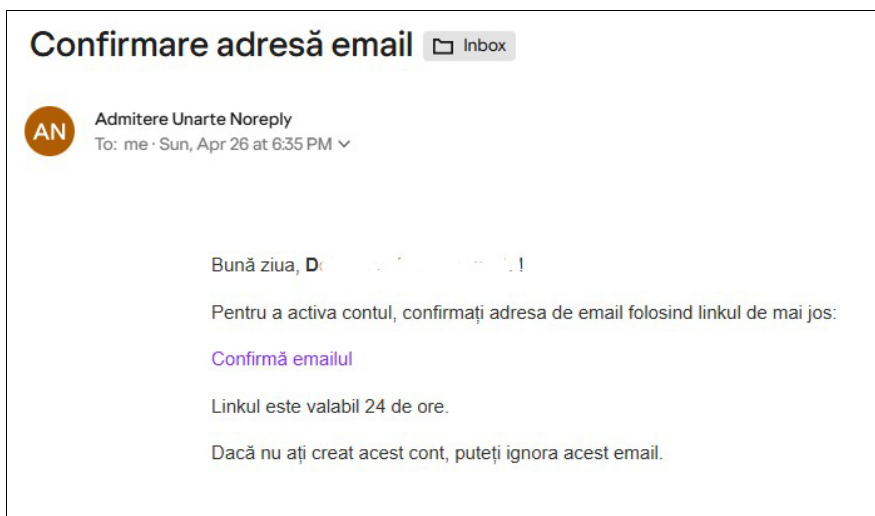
Confirmare adresă email Inbox

AN

Admitere Unarte Noreply
To: me · Sun, Apr 26 at 6:35 PM

Bună ziua, D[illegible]!

Pentru a activa contul, confirmați adresa de email folosind linkul de mai jos:

Confirmă emailul

Linkul este valabil 24 de ore.

Dacă nu ați creat acest cont, puteți ignora acest email.